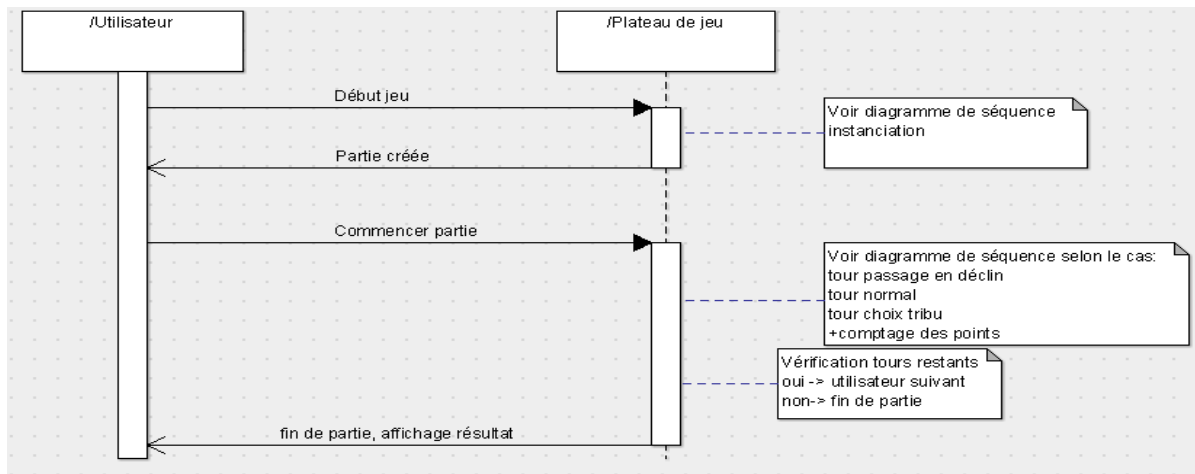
/Utilisateur

/Plateau de jeu

Début jeu

Voir diagramme de séquence instanciation

Partie créée

Commencer partie

Voir diagramme de séquence selon le cas:
tour passage en déclin
tour normal
tour choix tribu
+comptage des points

Vérification tours restants
oui -> utilisateur suivant
non-> fin de partie

fin de partie, affichage résultat